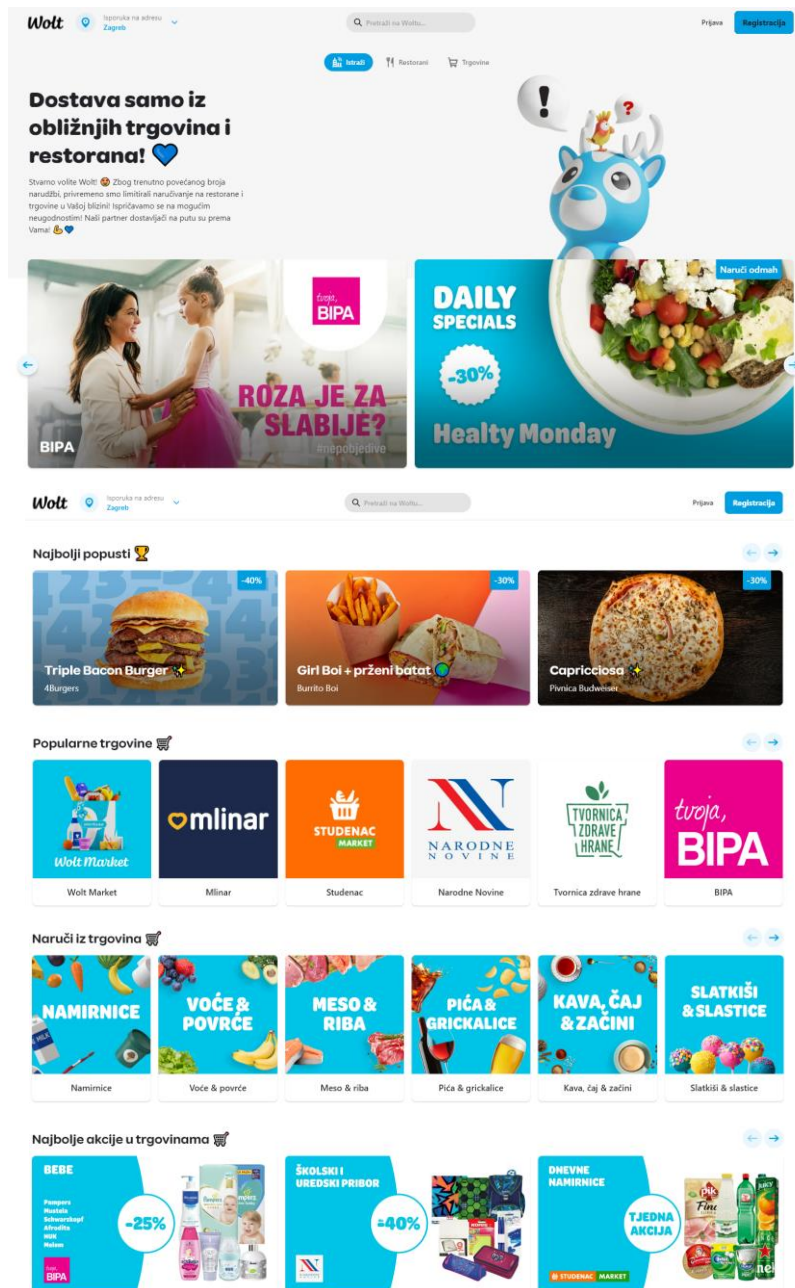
Wolt Isporuka na adresu Zagreb

Pretraži na Woltu...

Prijava Registracija

Istraži Restorani Trgovine

Dostava samo iz obližnjih trgovina i restorana! 💙

Stvarno volite Wolt! 😍 Zbog trenutno povećanog broja narudžbi, privremeno smo limitirali naručivanje na restorane i trgovine u Vašoj blizini! Ispričavamo se na mogućim neugodnostima! Naši partner dostavljači na putu su prema Vama! 💪💙

tvoja, BIPA

ROZA JE ZA SLABIJE?

#nepobjedive

BIPA

Naruči odmah

DAILY SPECIALS

-30%

Healty Monday

Wolt Isporuka na adresu Zagreb

Pretraži na Woltu...

Prijava Registracija

Najbolji popusti 🏆

-40%
Triple Bacon Burger ✨
4Burgers

-30%
Girl Boi + prženi batat
Burrito Boi

-30%
Capricciosa ✨
Pivnica Budweiser

Popularne trgovine 🛒

Wolt Market
Wolt Market

mlinar
Mlinar

STUDENAC MARKET
Studenac

NARODNE NOVINE
Narodne Novine

TVORNICA ZDRAVE HRANE
Tvornica zdrave hrane

tvoja, BIPA
BIPA

Naruči iz trgovina 🛒

NAMIRNICE
Namirnice

VOĆE & POVRĆE
Voće & povrće

MESO & RIBA
Meso & riba

PIĆA & GRICKALICE
Pića & grickalice

KAVA, ČAJ & ZAČINI
Kava, čaj & začini

SLATKIŠI & SLASTICE
Slatkiši & slastice

Najbolje akcije u trgovinama 🛒

BEBE
Pampers
Mustela
Schwarzkopf
Afrodita
NUK
Nuhum
-25%
BIPA

ŠKOLSKI I UREDSKI PRIBOR
-40%

DNEVNE NAMIRNICE
TJEDNA AKCIJA
STUDENAC MARKET